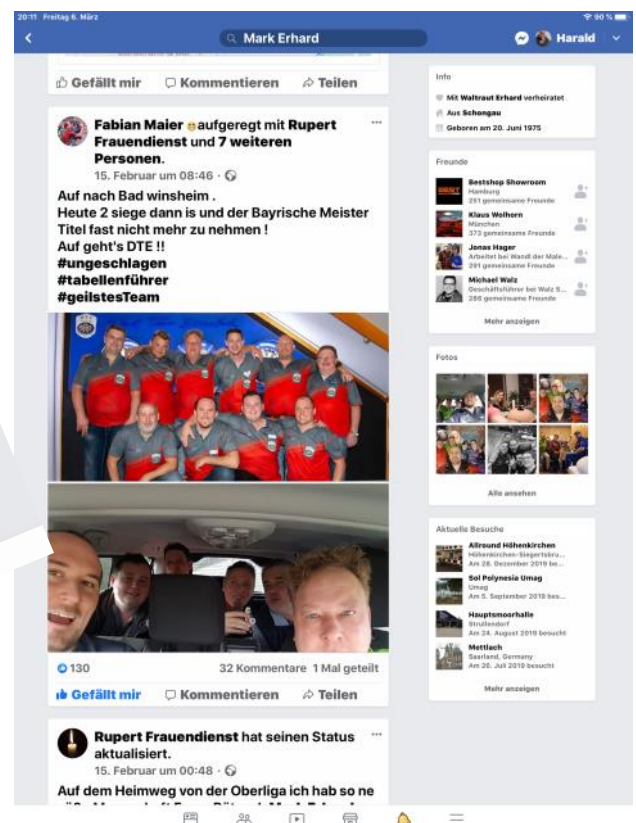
20:11 Freitag 6. März

90 %

Mark Erhard

Harald

Gefällt mir Kommentieren Teilen

Fabian Maier aufgeregt mit Rupert Frauendienst und 7 weiteren Personen.

15. Februar um 08:46 ·

Auf nach Bad winsheim .
Heute 2 siege dann is und der Bayrische Meister Titel fast nicht mehr zu nehmen !
Auf geht's DTE !!
#ungeschlagen
#tabellenführer
#geilstesTeam

130

32 Kommentare 1 Mal geteilt

Gefällt mir Kommentieren Teilen

Rupert Frauendienst hat seinen Status aktualisiert.

15. Februar um 00:48 ·

Auf dem Heimweg von der Oberliga ich hab so ne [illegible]

Info

Mit Waltraut Erhard verheiratet

Aus Schongau

Geboren am 20. Juni 1975

Freunde

Bestshop Showroom
Hamburg
251 gemeinsame Freunde

Klaus Wolhorn
München
373 gemeinsame Freunde

Jonas Hager
Arbeitet bei Wandl der Male...
291 gemeinsame Freunde

Michael Walz
Geschäftsführer bei Walz S...
286 gemeinsame Freunde

Mehr anzeigen

Fotos

Alle ansehen

Aktuelle Besuche

Allround Höhenkirchen
Höhenkirchen-Siegertsbru...
Am 28. Dezember 2019 be...

Sol Polynesia Umag
Umag
Am 5. September 2019 bes...

Hauptsmoorhalle
Strullendorf
Am 24. August 2019 besucht

Mettlach
Saarland, Germany
Am 20. Juli 2019 besucht

Mehr anzeigen